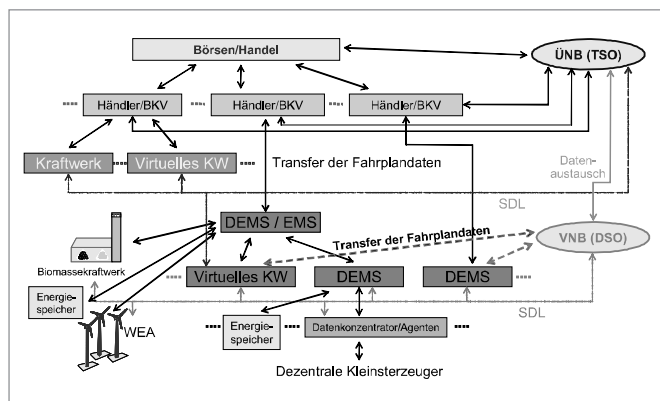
Börsen/Handel

ÜNB (TSO)

Händler/BKV

Händler/BKV

Händler/BKV

Kraftwerk

Virtuelles KW

Transfer der Fahrplandaten

Daten-austausch

SDL

DEMS / EMS

Transfer der Fahrplandaten

VNB (DSO)

Biomassekraftwerk

Virtuelles KW

DEMS

DEMS

Energiespeicher

SDL

WEA

Energiespeicher

Datenkonzentrator/Agenten

Dezentrale Kleinsterzeuger